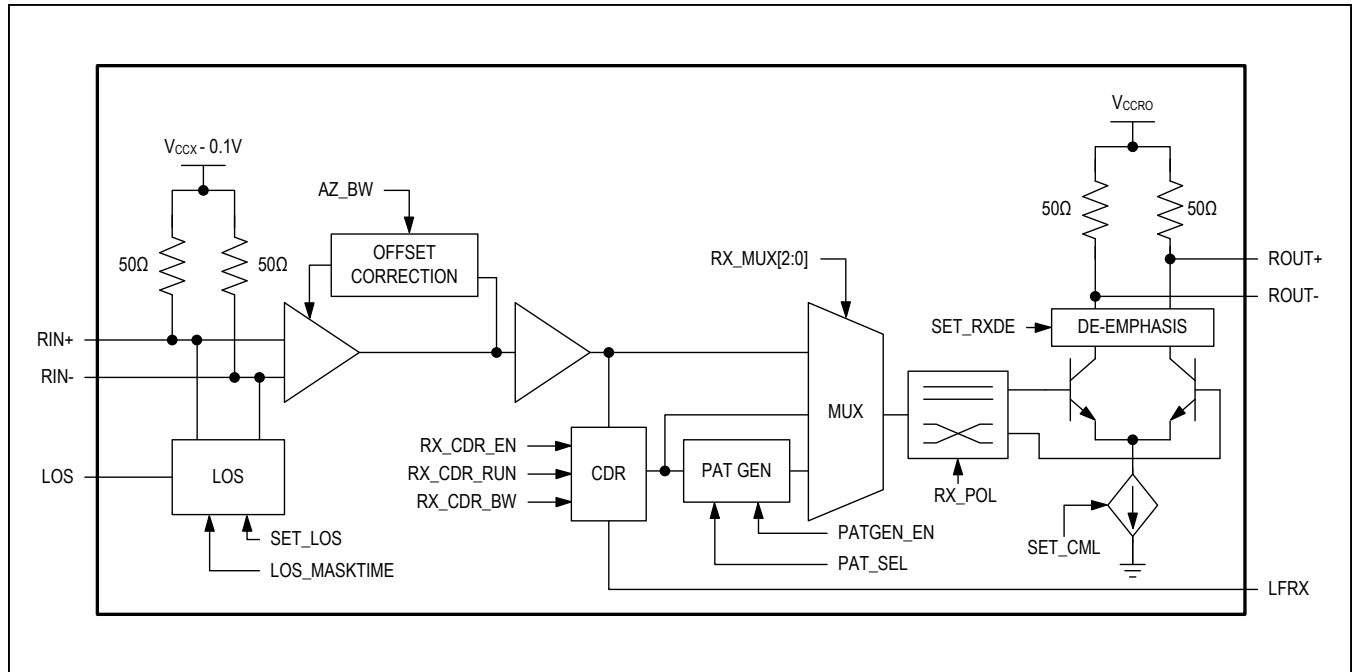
$V_{CCX}$ - 0.1V

AZ_BW

OFFSET CORRECTION

50Ω

50Ω

RIN+

RIN-

LOS

LOS

SET_LOS

LOS_MASKTIME

RX_CDR_EN

RX_CDR_RUN

RX_CDR_BW

CDR

PAT GEN

PATGEN_EN

PAT_SEL

RX_MUX[2:0]

MUX

RX_POL

$V_{CCRO}$

50Ω

50Ω

ROUT+

ROUT-

SET_RXDE

DE-EMPHASIS

SET_CML

LFRX